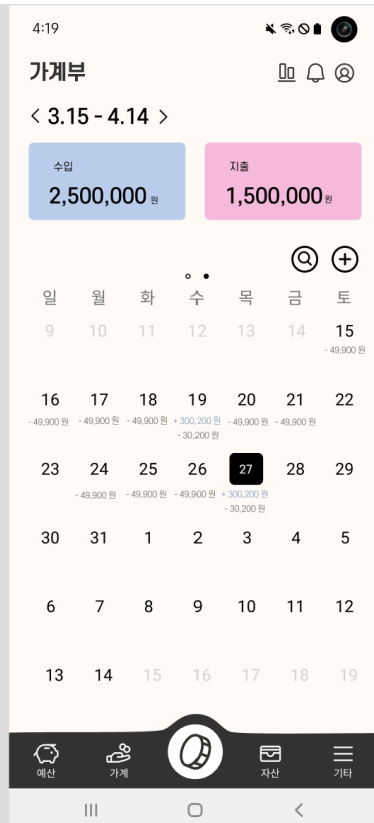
4:19

가계부

< 3.15 - 4.14 >

수입
2,500,000 원

지출
1,500,000 원

| 일 | 월 | 화 | 수 | 목 | 금 | 토 |
|---|---|---|---|---|---|---|
| 9 | 10 | 11 | 12 | 13 | 14 | 15 - 49,900 원 |
| 16 - 49,900 원 | 17 - 49,900 원 | 18 - 49,900 원 | 19 + 300,200 원 - 30,200 원 | 20 - 49,900 원 | 21 - 49,900 원 | 22 |
| 23 | 24 - 49,900 원 | 25 - 49,900 원 | 26 - 49,900 원 | 27 + 300,200 원 - 30,200 원 | 28 | 29 |
| 30 | 31 | 1 | 2 | 3 | 4 | 5 |
| 6 | 7 | 8 | 9 | 10 | 11 | 12 |
| 13 | 14 | 15 | 16 | 17 | 18 | 19 |

예산 가계 자산 기타